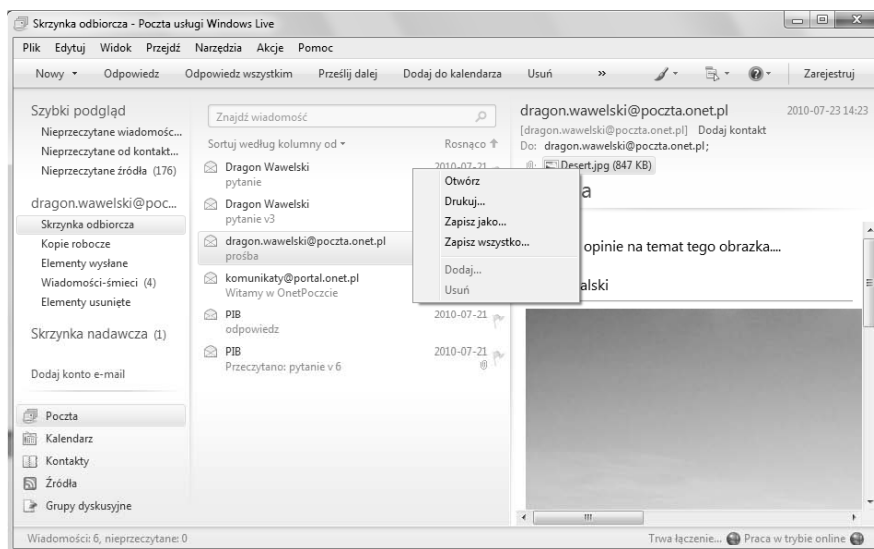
Skrzynka odbiorcza - Poczta usługi Windows Live

Plik Edytuj Widok Przejdź Narzędzia Akcje Pomoc

Nowy ▾ Odpowiedz Odpowiedz wszystkim Prześlij dalej Dodaj do kalendarza Usuń » Zarejestruj

Szybki podgląd
Nieprzeczytane wiadomośc...
Nieprzeczytane od kontakt...
Nieprzeczytane źródła (176)

dragon.wawelski@poc...
Skrzynka odbiorcza
Kopie robocze
Elementy wysłane
Wiadomości-śmieci (4)
Elementy usunięte

Skrzynka nadawcza (1)

Dodaj konto e-mail

Poczta
Kalendarz
Kontakty
Źródła
Grupy dyskusyjne

Znajdź wiadomość

Sortuj według kolumny od ▾ Rosnąco

Dragon Wawelski
pytanie
2010-07-21

Dragon Wawelski
pytanie v3

dragon.wawelski@poczta.onet.pl
prośba

komunikaty@portal.onet.pl
Witamy w OnetPoczcie

PIB
odpowiedz
2010-07-21

PIB
Przeczytano: pytanie v 6
2010-07-21

Otwórz
Drukuj...
Zapisz jako...
Zapisz wszystko...
Dodaj...
Usuń

dragon.wawelski@poczta.onet.pl
2010-07-23 14:23
[dragon.wawelski@poczta.onet.pl] Dodaj kontakt
Do: dragon.wawelski@poczta.onet.pl;
Desert.jpg (847 KB)
a

opinie na temat tego obrazka....

alski

Wiadomości: 6, nieprzeczytane: 0
Trwa łączenie... Praca w trybie online